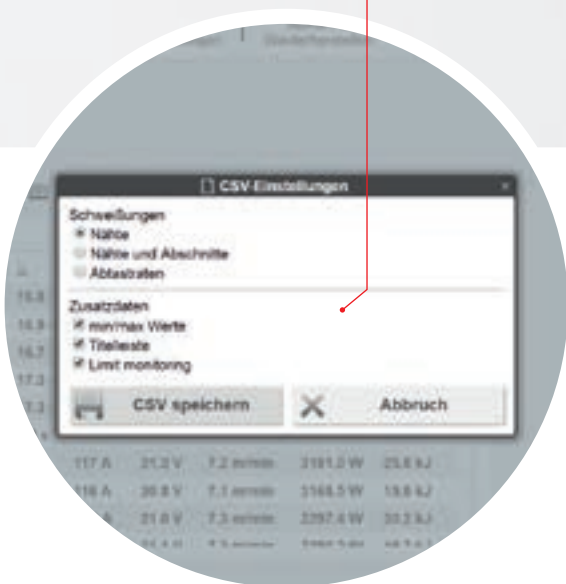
CSV-Einstellungen

Schweißungen
Nähte
Nähte und Abschnitte
Abtastraten

Zusatzdaten
min/max Werte
Titelleiste
Limit monitoring

CSV speichern
Abbruch

117 A 21.2 V 7.2 m/min 2191.2 W 25.6 kJ
118 A 20.8 V 7.1 m/min 2168.5 W 19.8 kJ
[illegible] 21.0 V 7.3 m/min 2297.4 W 20.2 kJ